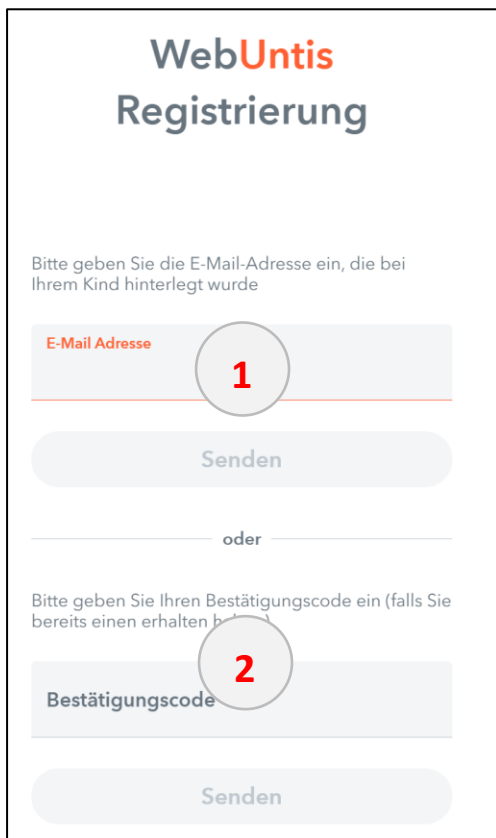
WebUntis
Registrierung

Bitte geben Sie die E-Mail-Adresse ein, die bei Ihrem Kind hinterlegt wurde

E-Mail Adresse

1

Senden

oder

Bitte geben Sie Ihren Bestätigungscode ein (falls Sie bereits einen erhalten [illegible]

2

Bestätigungscode

Senden